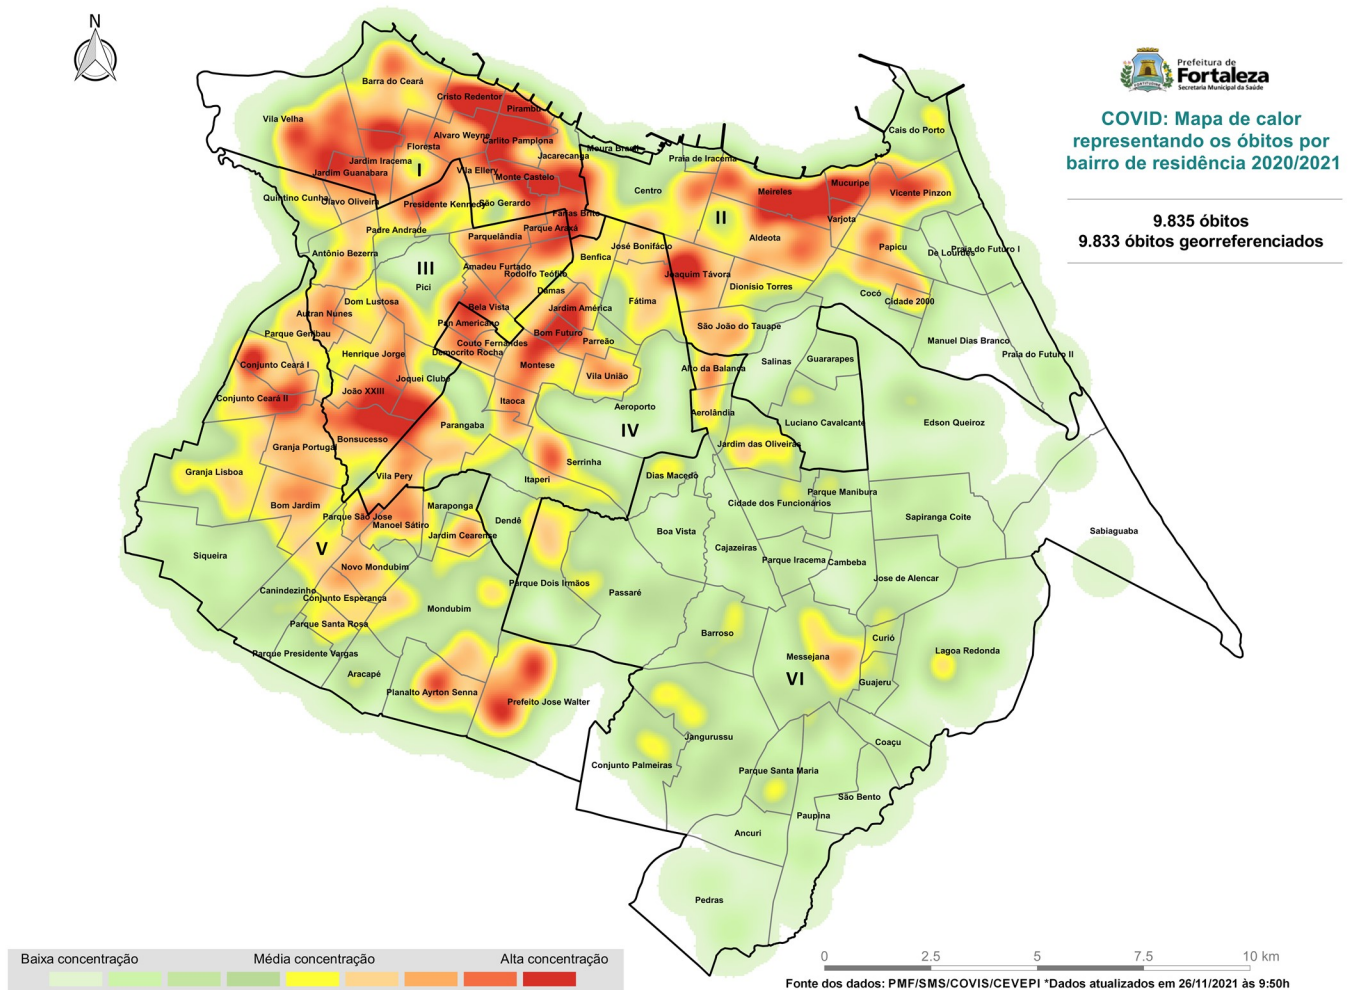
N

Prefeitura de Fortaleza
Secretaria Municipal da Saúde

COVID: Mapa de calor representando os óbitos por bairro de residência 2020/2021

9.835 óbitos
9.833 óbitos georreferenciados

Barra do Ceará
Cristo Redentor
Pirambu
Vila Velha
Alvaro Weyne
Carlito Pamplona
Floresta
Jardim Iracema
I
Jardim Guanabara
Moura Brasil
Jacarecanga
Praia de Iracema
Vila Ellery
Monte Castelo
Cais do Porto
Centro
Meireles
Mucuripe
Quintino Cunha
Olavo Oliveira
Presidente Kennedy
São Gerardo
II
Vicente Pinzon
Farias Brito
Varjota
Padre Andrade
Parque Araxá
Aldeota
Parquelândia
José Bonifácio
Papicu
De Lourdes
Praia do Futuro I
Antônio Bezerra
Benfica
III
Amadeu Furtado
Rodolfo Teófilo
Joaquim Távora
Pici
Damas
Dionísio Torres
Cocó
Cidade 2000
Dom Lustosa
Fátima
Bela Vista
Jardim América
Autran Nunes
Pan Americano
São João do Tauape
Parque Genibau
Bom Futuro
Couto Fernandes
Manuel Dias Branco
Praia do Futuro II
Democrito Rocha
Parreão
Henrique Jorge
Salinas
Guararapes
Conjunto Ceará I
Montese
Alto da Balança
Joquei Clube
Vila União
João XXIII
Conjunto Ceará II
Itaoca
Aeroporto
Aerolândia
Luciano Cavalcante
Edson Queiroz
Parangaba
IV
Bonsucesso
Jardim das Oliveiras
Granja Portugal
Serrinha
Granja Lisboa
Vila Pery
Dias Macedo
Itaperi
Parque Manibura
Bom Jardim
Maraponga
Cidade dos Funcionarios
Parque São Jose
Dendê
Sapiranga Coite
Manoel Sátiro
Jardim Cearense
Sabiaguaba
Boa Vista
V
Siqueira
Cajazeiras
Parque Iracema
Cambeba
Novo Mondubim
Jose de Alencar
Parque Dois Irmãos
Canindezinho
Passaré
Conjunto Esperança
Mondubim
Parque Santa Rosa
Barroso
Curió
Lagoa Redonda
Parque Presidente Vargas
Messejana
Aracapé
VI
Guajeru
Planalto Ayrton Senna
Prefeito Jose Walter
Jangurussu
Coaçu
Conjunto Palmeiras
Parque Santa Maria
São Bento
Paupina
Ancuri
Pedras

Baixa concentração
Média concentração
Alta concentração

0 2.5 5 7.5 10 km

Fonte dos dados: PMF/SMS/COVIS/CEVEPI *Dados atualizados em 26/11/2021 às 9:50h